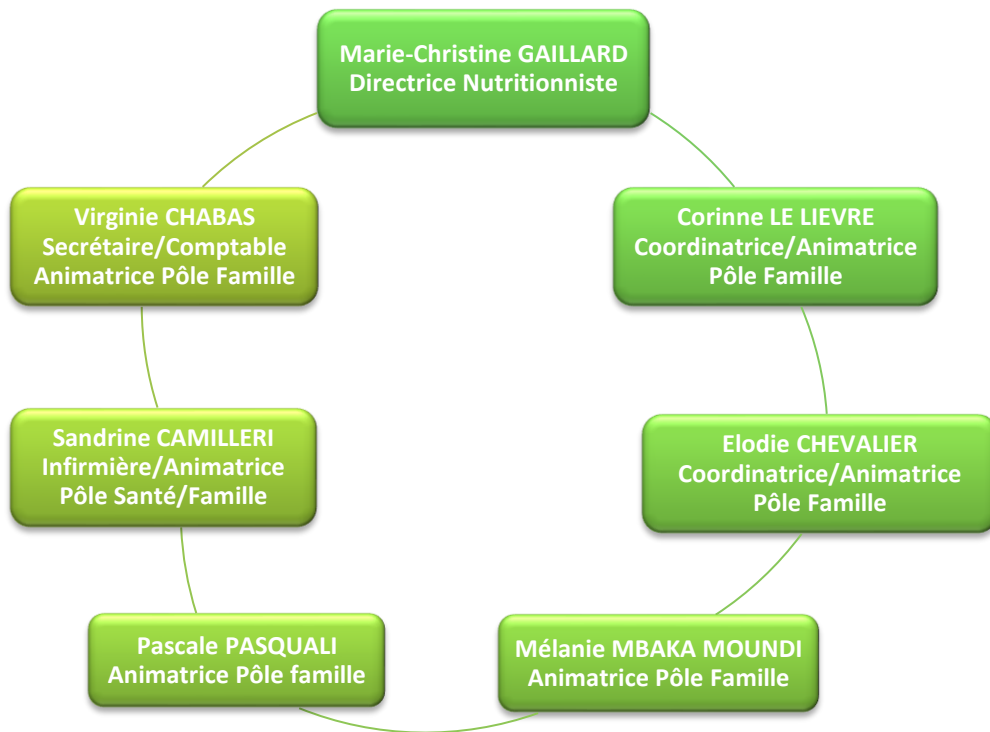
Marie-Christine GAILLARD
Directrice Nutritionniste

Corinne LE LIEVRE
Coordinatrice/Animatrice
Pôle Famille

Elodie CHEVALIER
Coordinatrice/Animatrice
Pôle Famille

Mélanie MBAKA MOUNDI
Animatrice Pôle Famille

Pascale PASQUALI
Animatrice Pôle famille

Sandrine CAMILLERI
Infirmière/Animatrice
Pôle Santé/Famille

Virginie CHABAS
Secrétaire/Comptable
Animatrice Pôle Famille